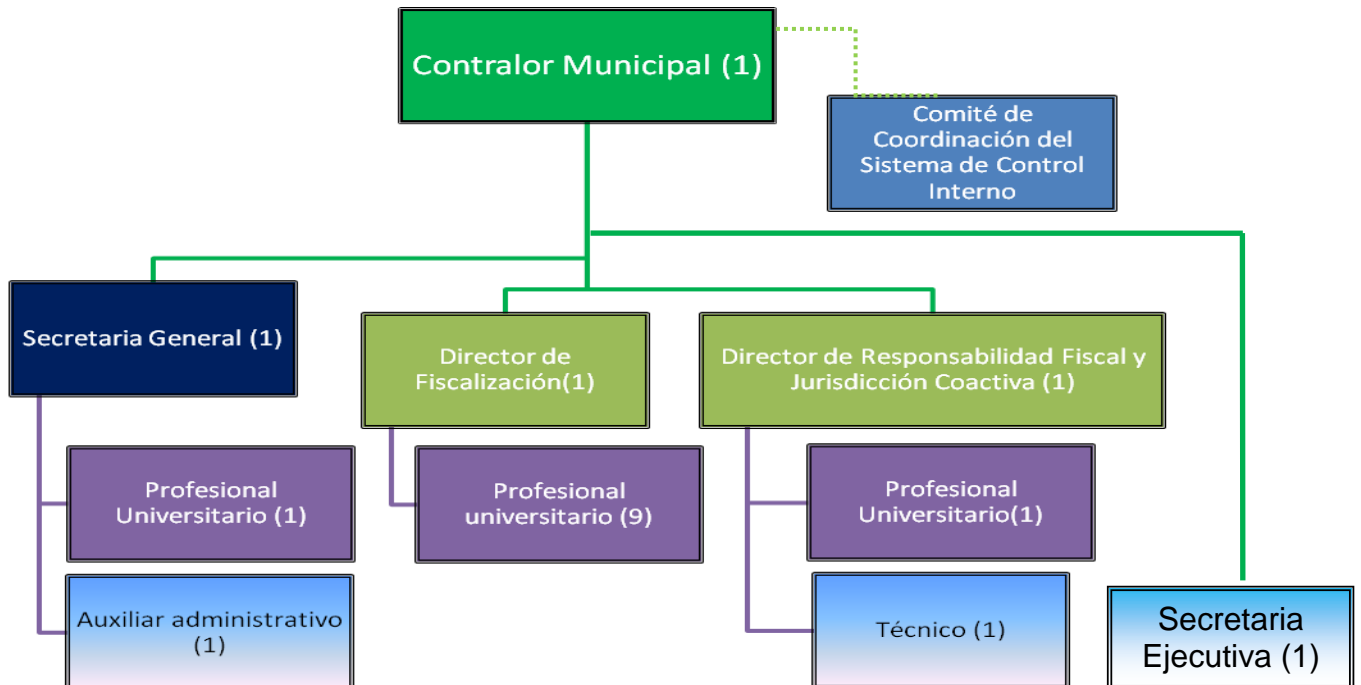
Contralor Municipal (1)

Comité de Coordinación del Sistema de Control Interno

Secretaria General (1)

Director de Fiscalización(1)

Director de Responsabilidad Fiscal y Jurisdicción Coactiva (1)

Profesional Universitario (1)

Profesional universitario (9)

Profesional Universitario(1)

Auxiliar administrativo (1)

Técnico (1)

Secretaria Ejecutiva (1)